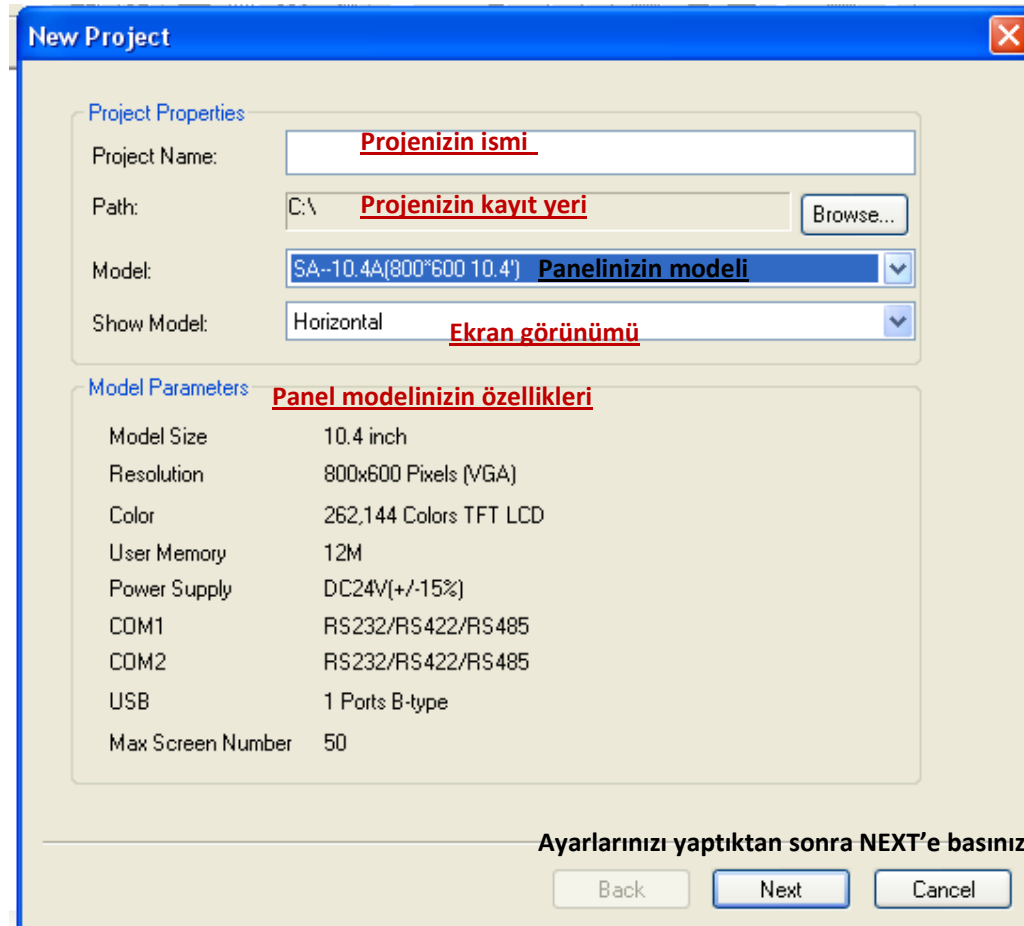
New Project

Project Properties

Project Name: Projenizin ismi

Path: C:\ Projenizin kayıt yeri Browse...

Model: SA--10.4A(800*600 10.4') Panelinizin modeli

Show Model: Horizontal Ekran görünümü

Model Parameters Panel modelinizin özellikleri

| | |
|---|---|
| Model Size | 10.4 inch |
| Resolution | 800x600 Pixels (VGA) |
| Color | 262,144 Colors TFT LCD |
| User Memory | 12M |
| Power Supply | DC24V(+/-15%) |
| COM1 | RS232/RS422/RS485 |
| COM2 | RS232/RS422/RS485 |
| USB | 1 Ports B-type |
| Max Screen Number | 50 |

Ayarlarınızı yaptıktan sonra NEXT'e basınız

Back Next Cancel